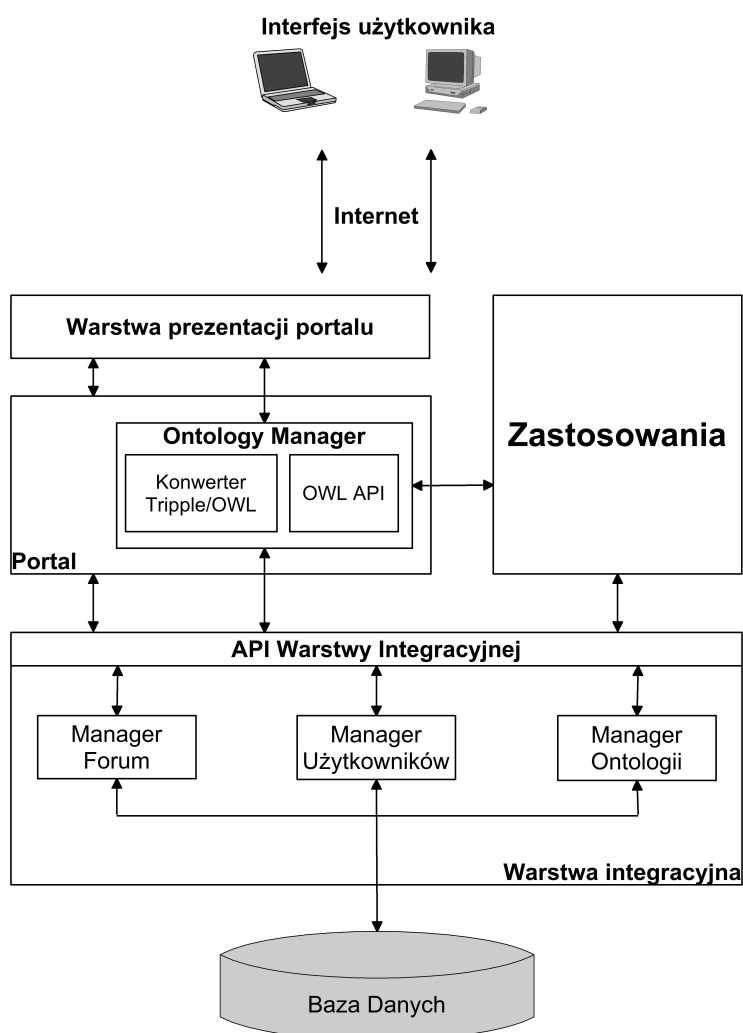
Interfejs użytkownika

Internet

Warstwa prezentacji portalu

Ontology Manager

Konwerter Tripple/OWL

OWL API

Portal

Zastosowania

API Warstwy Integracyjnej

Manager Forum

Manager Użytkowników

Manager Ontologii

Warstwa integracyjna

Baza Danych